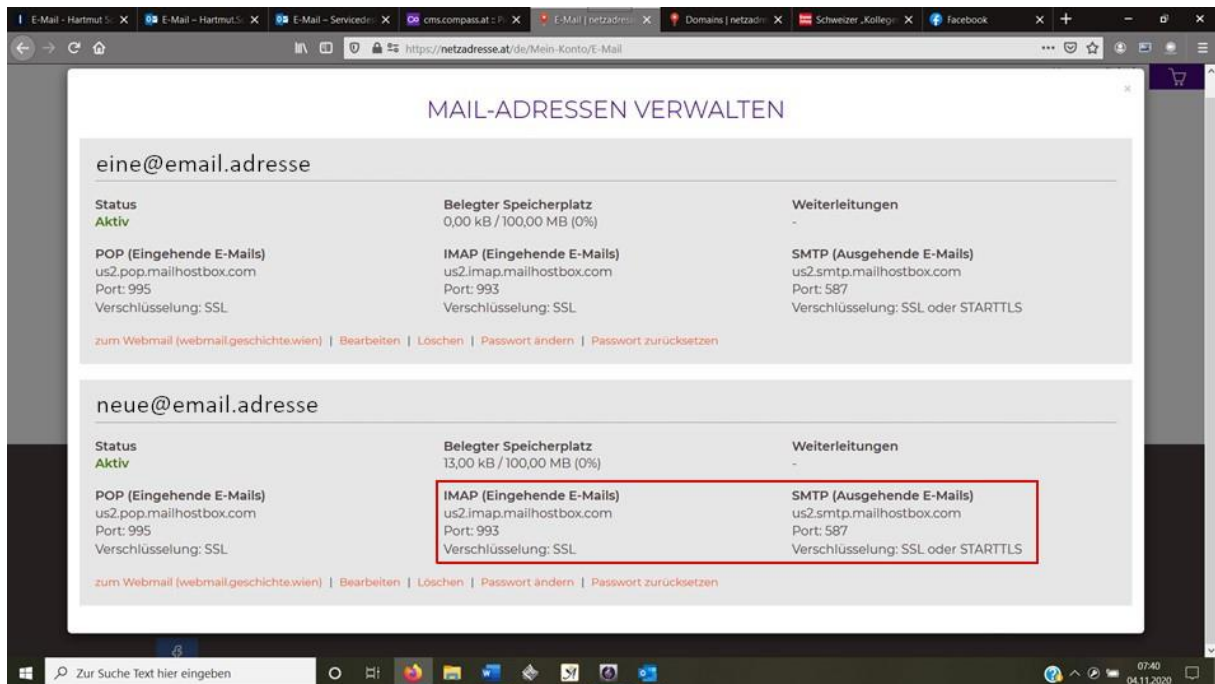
E-Mail - Hartmut S
E-Mail – Hartmut.S
E-Mail – Servicede
cms.compass.at
E-Mail | netzadres
Domains | netzadr
Schweizer „Kolleg
Facebook

https://netzadresse.at/de/Mein-Konto/E-Mail

MAIL-ADRESSEN VERWALTEN

eine@email.adresse

Status
Aktiv

Belegter Speicherplatz
0,00 kB / 100,00 MB (0%)

Weiterleitungen
-

POP (Eingehende E-Mails)
us2.pop.mailhostbox.com
Port: 995
Verschlüsselung: SSL

IMAP (Eingehende E-Mails)
us2.imap.mailhostbox.com
Port: 993
Verschlüsselung: SSL

SMTP (Ausgehende E-Mails)
us2.smtp.mailhostbox.com
Port: 587
Verschlüsselung: SSL oder STARTTLS

zum Webmail (webmail.geschichte.wien) | Bearbeiten | Löschen | Passwort ändern | Passwort zurücksetzen

neue@email.adresse

Status
Aktiv

Belegter Speicherplatz
13,00 kB / 100,00 MB (0%)

Weiterleitungen
-

POP (Eingehende E-Mails)
us2.pop.mailhostbox.com
Port: 995
Verschlüsselung: SSL

IMAP (Eingehende E-Mails)
us2.imap.mailhostbox.com
Port: 993
Verschlüsselung: SSL

SMTP (Ausgehende E-Mails)
us2.smtp.mailhostbox.com
Port: 587
Verschlüsselung: SSL oder STARTTLS

zum Webmail (webmail.geschichte.wien) | Bearbeiten | Löschen | Passwort ändern | Passwort zurücksetzen

Zur Suche Text hier eingeben

07:40
04.11.2020